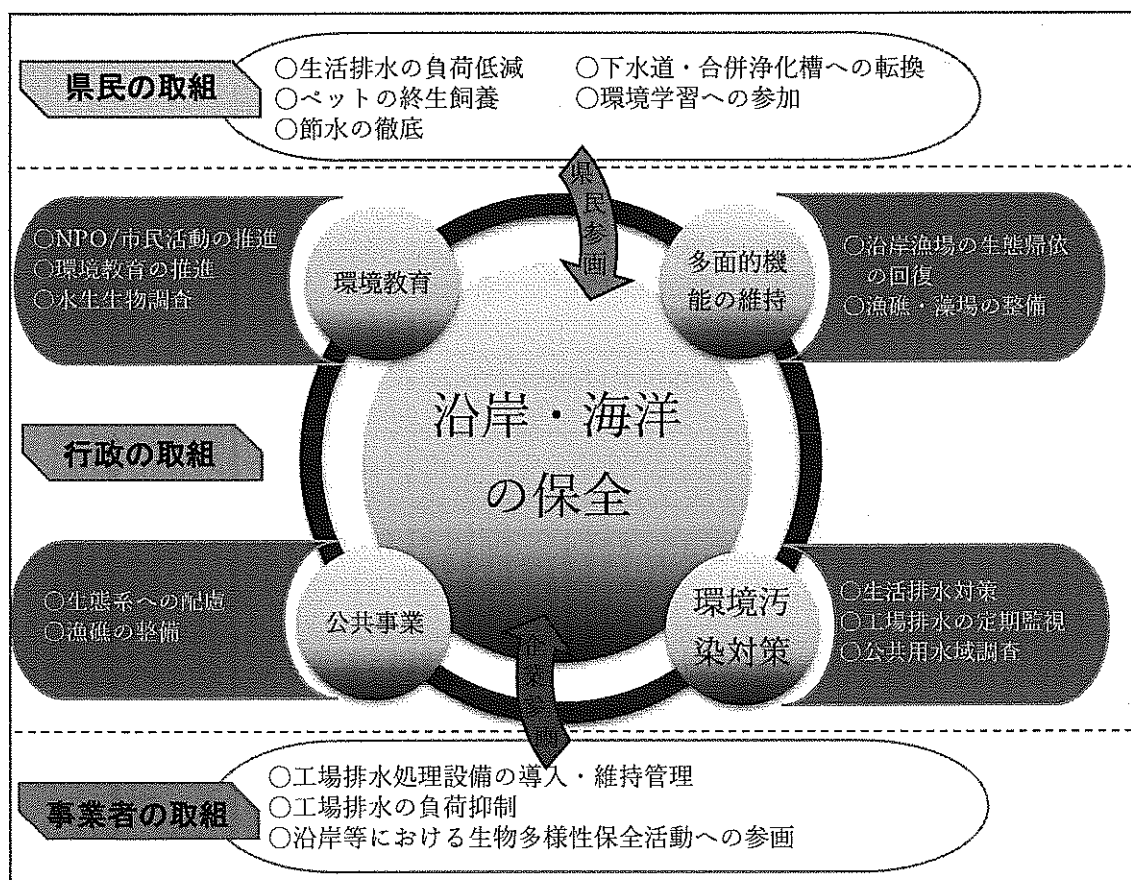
県民の取組

○生活排水の負荷低減
○ペットの終生飼養
○節水の徹底
○下水道・合併浄化槽への転換
○環境学習への参加

県民参画

○NPO/市民活動の推進
○環境教育の推進
○水生生物調査

環境教育

多面的機能の維持

○沿岸漁場の生態帰依の回復
○漁礁・藻場の整備

沿岸・海洋の保全

行政の取組

○生態系への配慮
○漁礁の整備

公共事業

環境汚染対策

○生活排水対策
○工場排水の定期監視
○公共用水域調査

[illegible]

○工場排水処理設備の導入・維持管理
○工場排水の負荷抑制
○沿岸等における生物多様性保全活動への参画

事業者の取組